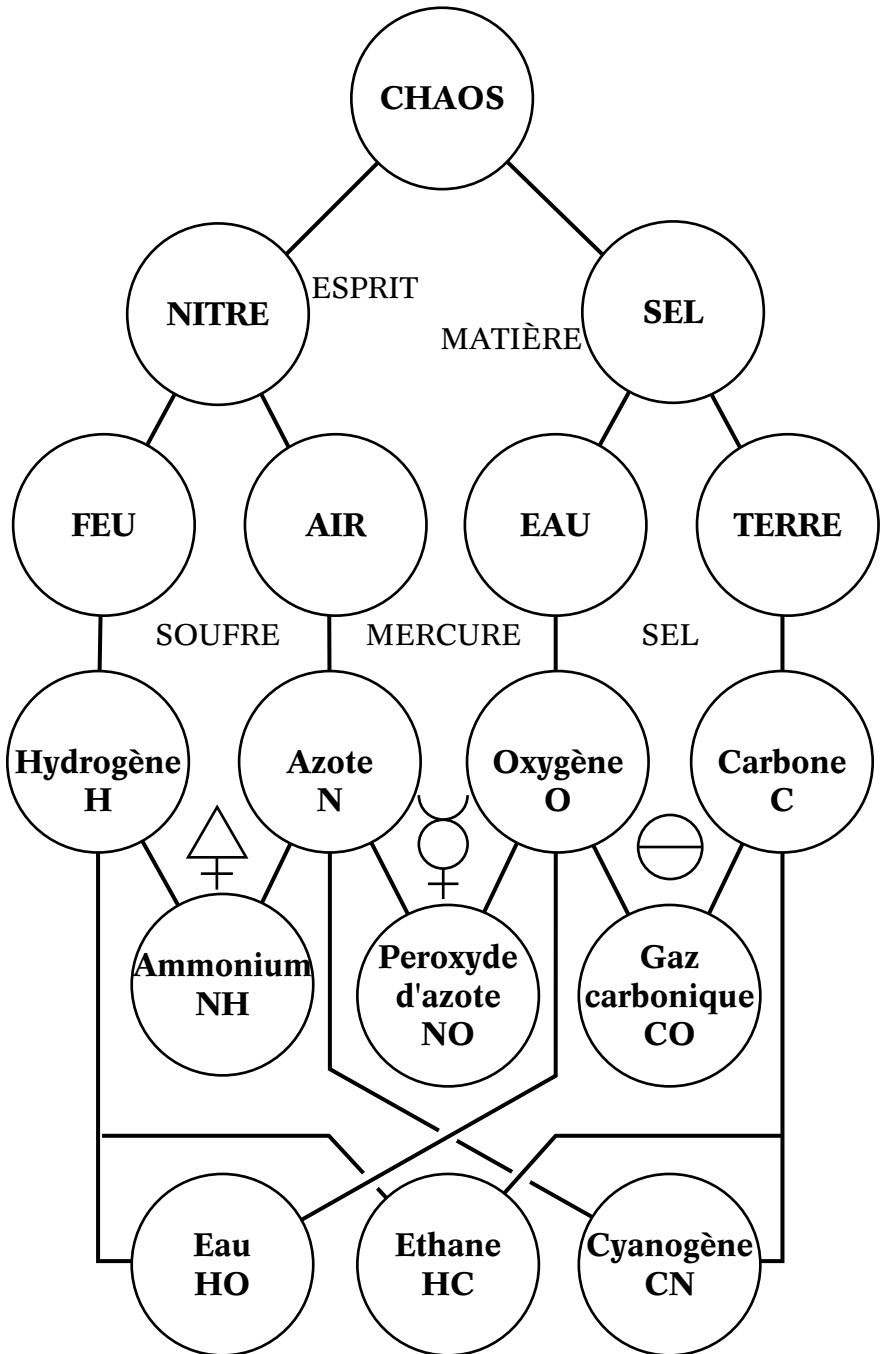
CHAOS

NITRE

ESPRIT

MATIÈRE

SEL

FEU

AIR

EAU

TERRE

SOUFRE

MERCURE

SEL

Hydrogène
H

Azote
N

Oxygène
O

Carbone
C

Ammonium
NH

Peroxyde
d'azote
NO

Gaz
carbonique
CO

Eau
HO

Ethane
HC

Cyanogène
CN